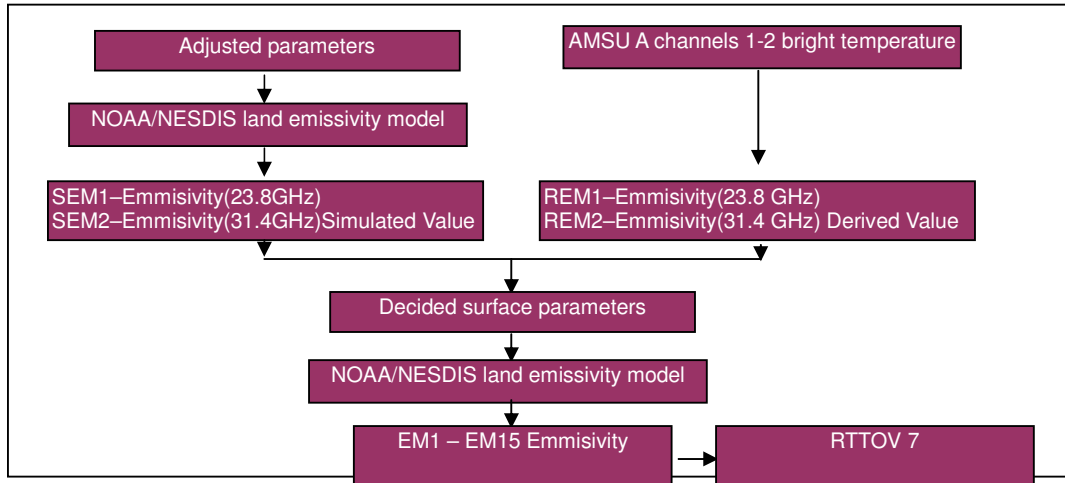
Adjusted parameters

AMSU A channels 1-2 bright temperature

NOAA/NESDIS land emissivity model

SEM1–Emmisivity(23.8GHz)
SEM2–Emmisivity(31.4GHz)Simulated Value

REM1–Emmisivity(23.8 GHz)
REM2–Emmisivity(31.4 GHz) Derived Value

Decided surface parameters

NOAA/NESDIS land emissivity model

EM1 – EM15 Emmisivity

RTTOV 7